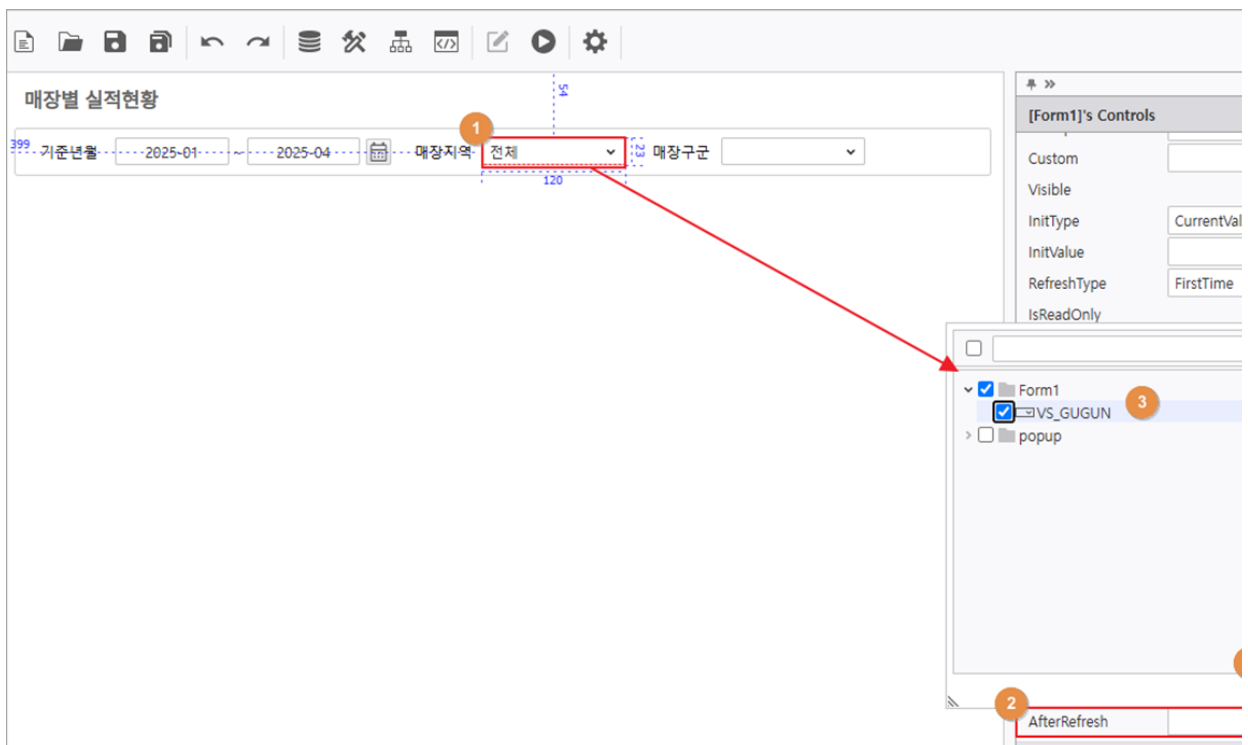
매장별 실적현황

54

399 기준년월 2025-01 ~ 2025-04 매장지역 1 전체 23 매장구분

120

[Form1]'s Controls

Custom

Visible

InitType CurrentVal

InitValue

RefreshType FirstTime

IsReadOnly

Form1

3

VS_GUGUN

popup

2

AfterRefresh